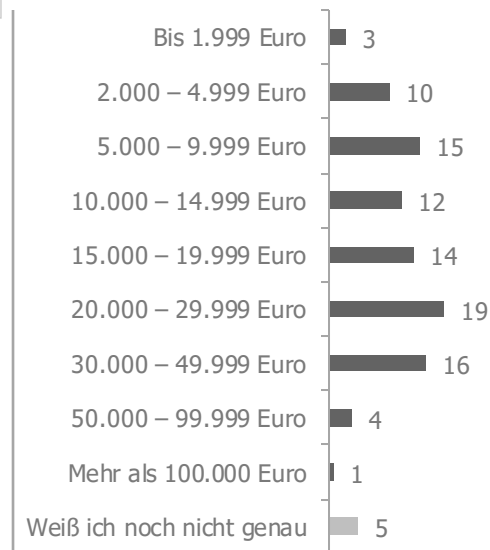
Bis 1.999 Euro 3
2.000 – 4.999 Euro 10
5.000 – 9.999 Euro 15
10.000 – 14.999 Euro 12
15.000 – 19.999 Euro 14
20.000 – 29.999 Euro 19
30.000 – 49.999 Euro 16
50.000 – 99.999 Euro 4
Mehr als 100.000 Euro 1
Weiß ich noch nicht genau 5